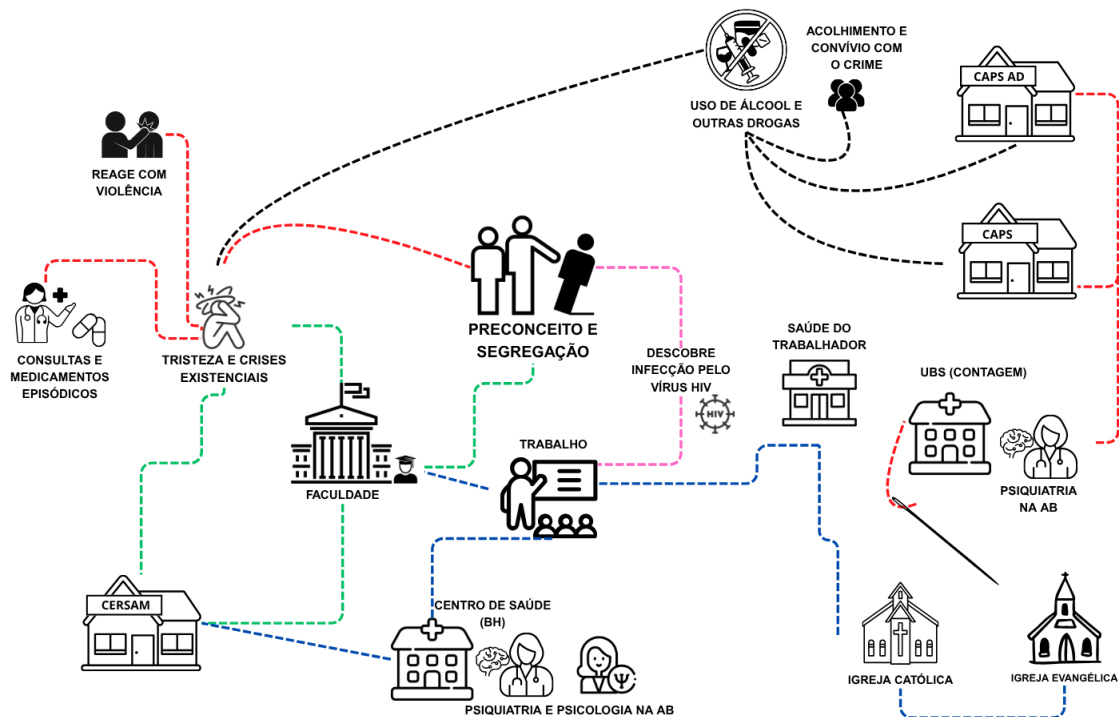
ACOLHIMENTO E CONVÍVIO COM O CRIME

CAPS AD

USO DE ÁLCOOL E OUTRAS DROGAS

REAGE COM VIOLÊNCIA

CAPS

CONSULTAS E MEDICAMENTOS EPISÓDICOS

TRISTEZA E CRISES EXISTENCIAIS

PRECONCEITO E SEGREGAÇÃO

DESCOBRE INFECÇÃO PELO VÍRUS HIV

HIV

SAÚDE DO TRABALHADOR

UBS (CONTAGEM)

FACULDADE

TRABALHO

PSIQUIATRIA NA AB

CERSAM

CENTRO DE SAÚDE (BH)

IGREJA CATÓLICA

IGREJA EVANGÉLICA

PSIQUIATRIA E PSICOLOGIA NA AB